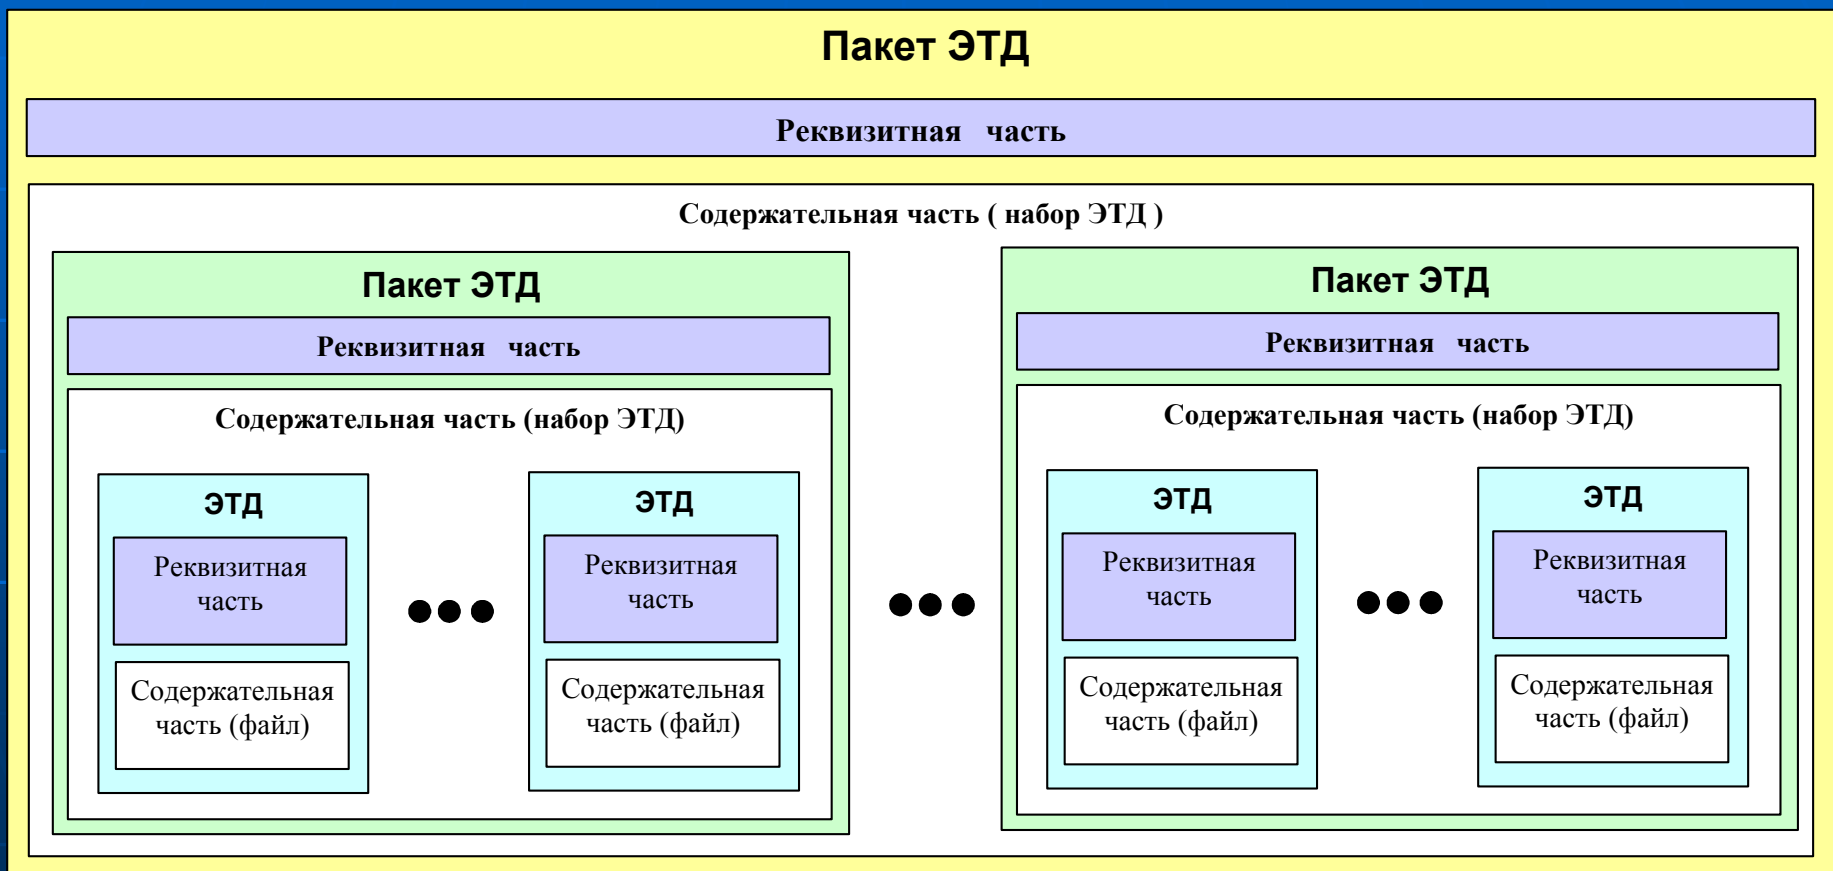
Пакет ЭТД

Реквизитная часть

Содержательная часть ( набор ЭТД )

Пакет ЭТД

Реквизитная часть

Содержательная часть (набор ЭТД)

ЭТД

Реквизитная часть

Содержательная часть (файл)

ЭТД

Реквизитная часть

Содержательная часть (файл)

Пакет ЭТД

Реквизитная часть

Содержательная часть (набор ЭТД)

ЭТД

Реквизитная часть

Содержательная часть (файл)

ЭТД

Реквизитная часть

Содержательная часть (файл)